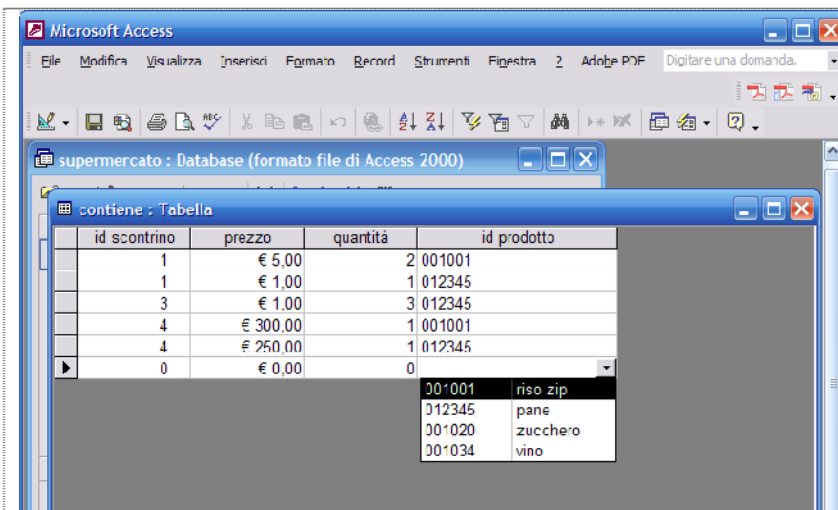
Microsoft Access

File Modifica Visualizza Inserisci Formato Record Strumenti Finestra ? Adobe PDF Digitare una domanda.

supermercato : Database (formato file di Access 2000)

contiene : Tabella

| id scontrino | prezzo | quantità | id prodotto |
|---|---|---|---|
| 1 | € 5,00 | 2 | 001001 |
| 1 | € 1,00 | 1 | 012345 |
| 3 | € 1,00 | 3 | 012345 |
| 4 | € 300,00 | 1 | 001001 |
| 4 | € 250,00 | 1 | 012345 |
| 0 | € 0,00 | 0 | |

| | |
|---|---|
| 001001 | riso zip |
| 012345 | pane |
| 001020 | zucchero |
| 001034 | vino |